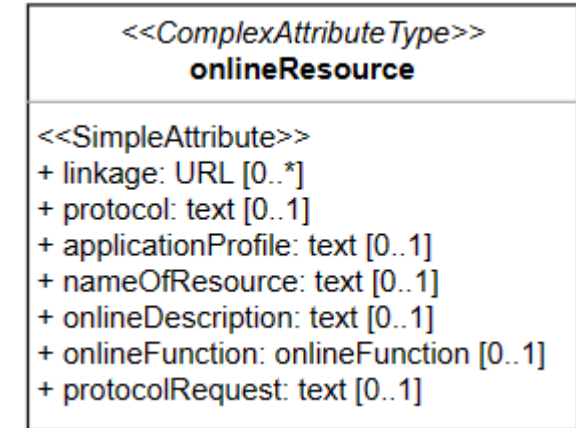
<<ComplexAttributeType>>
onlineResource

<<SimpleAttribute>>
+ linkage: URL [0..*]
+ protocol: text [0..1]
+ applicationProfile: text [0..1]
+ nameOfResource: text [0..1]
+ onlineDescription: text [0..1]
+ onlineFunction: onlineFunction [0..1]
+ protocolRequest: text [0..1]